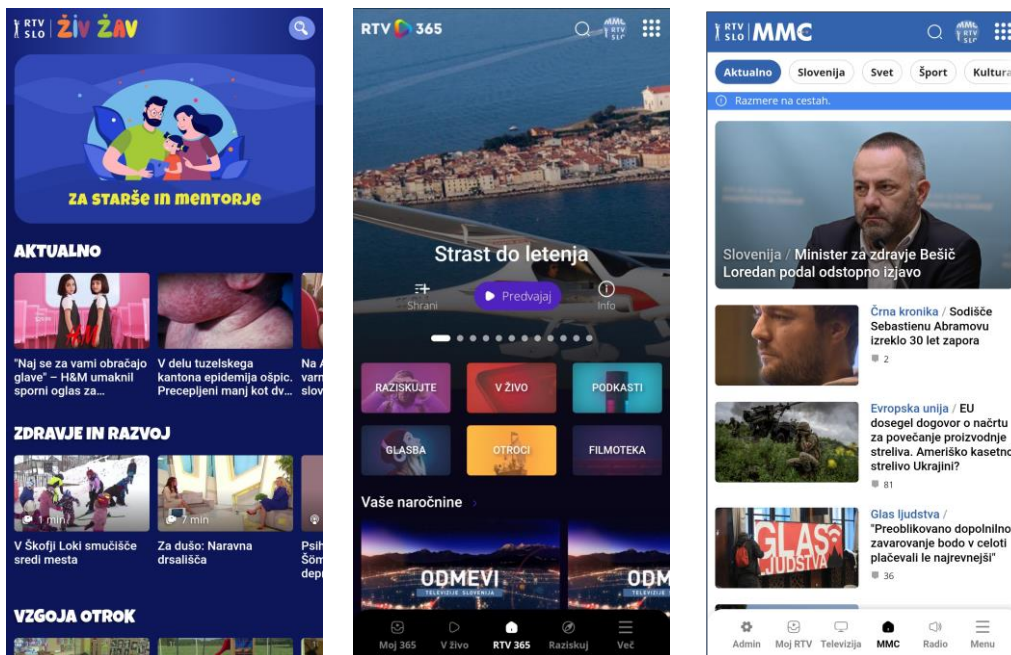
RTV SLO ŽIV ŽAV

ZA STARŠE IN MENTORJE

AKTUALNO

"Naj se za vami obračajo glave" – H&M umaknil sporni oglas za...

V delu tuzelskega kantona epidemija ošpic. Precepljeni manj kot dv...

Na A varn slov

ZDRAVJE IN RAZVOJ

1 min

V Škofji Loki smučišče sredi mesta

7 min

Za dušo: Naravna drsališča

Psih Šom dep

VZGOJA OTROK

RTV 365

Strast do letenja

Shrani

Predvajaj

Info

RAZISKUJTE

V ŽIVO

PODKASTI

GLASBA

OTROCI

FILMOTEKA

Vaše naročnine

ODMEVI

TELEVIZIJE SLOVENIJA

ODM

Moj 365

V živo

RTV 365

Raziskuj

Več

RTV SLO MMC

Aktualno

Slovenija

Svet

Šport

Kultura

Razmere na cestah.

Slovenija / Minister za zdravje Bešič Loredan podal odstopno izjavo

Črna kronika / Sodišče Sebastienu Abramovu izreklo 30 let zapora

2

Evropska unija / EU dosegel dogovor o načrtu za povečanje proizvodnje streliva. Ameriško kasetno strelivo Ukrajini?

81

Glas ljudstva / "Preoblikovano dopolnilno zavarovanje bodo v celoti plačevali le najrevnejši"

36

Admin

Moj RTV

Televizija

MMC

Radio

Menu